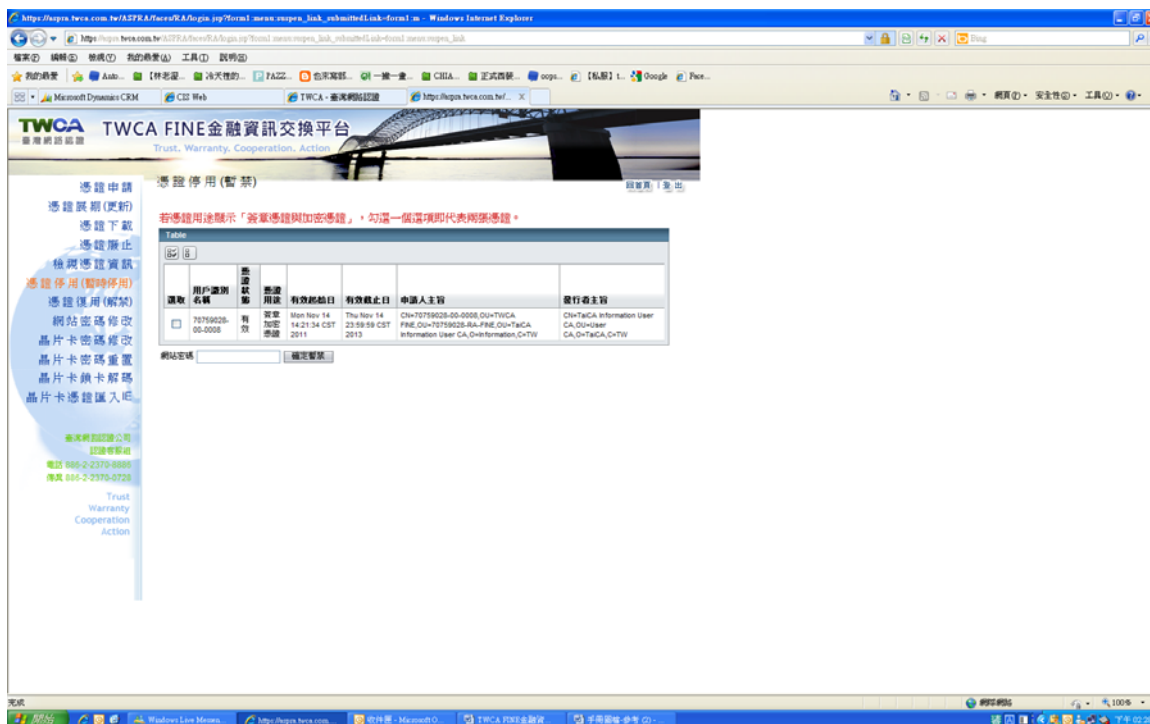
https://ssupra.twca.com.tw/ASPRA/faces/RA/login.jsp?form1:menu:suspen_link_submittedLink=form1:m - Windows Internet Explorer

https://ssupra.twca.com.tw/ASPRA/faces/RA/login.jsp?form1:menu:suspen_link_submittedLink=form1:menu:suspen_link

Bing

檔案(F) 編輯(E) 檢視(V) 我的最愛(A) 工具(T) 說明(H)

我的最愛 Auto... 【林老師... 冷天裡的... PAZZ... 也宗寫部... 一被一金... CHIA... 正式西裝... oops... 【私服】 t... Google Face...

Microsoft Dynamics CRM | CIS Web | TWCA - 臺灣網路認證 | https://ssupra.twca.com.tw/...

網頁(P) 安全性(S) 工具(O)

TWCA 臺灣網路認證

TWCA FINE金融資訊交換平台

Trust. Warranty. Cooperation. Action

憑證申請
憑證展期(更新)
憑證下載
憑證廢止
檢視憑證資訊
憑證停用(暫時停用)
憑證復用(解禁)
網站密碼修改
晶片卡密碼修改
晶片卡密碼重置
晶片卡鎖卡解碼
晶片卡憑證匯入IE

臺灣網路認證公司
認證客服組
電話 886-2-2370-8886
傳真 886-2-2370-0728

Trust
Warranty
Cooperation
Action

憑證停用(暫禁)

回首頁 | 登出

若憑證用途顯示「簽章憑證與加密憑證」，勾選一個選項即代表兩張憑證。

Table

| 選取 | 用戶識別名稱 | 憑證狀態 | 憑證用途 | 有效起始日 | 有效截止日 | 申請人主旨 | 發行者主旨 |
|---|---|---|---|---|---|---|---|
| ☐ | 70759028-00-0008 | 有效 | 簽章加密憑證 | Mon Nov 14 14:21:34 CST 2011 | Thu Nov 14 23:59:59 CST 2013 | CN=70759028-00-0008,OU=TWCA FINE,OU=70759028-RA-FINE,OU=TaiCA Information User CA,O=Information,C=TW | CN=TaiCA Information User CA,OU=User CA,O=TaiCA,C=TW |

網站密碼 確定暫禁

完成

網際網路 100%

開始 Windows Live Messen... https://ssupra.twca.com... 收件匣 - Microsoft O... TWCA FINE金融資... 手冊圖檔-參考 (2) -...

下午 02:2